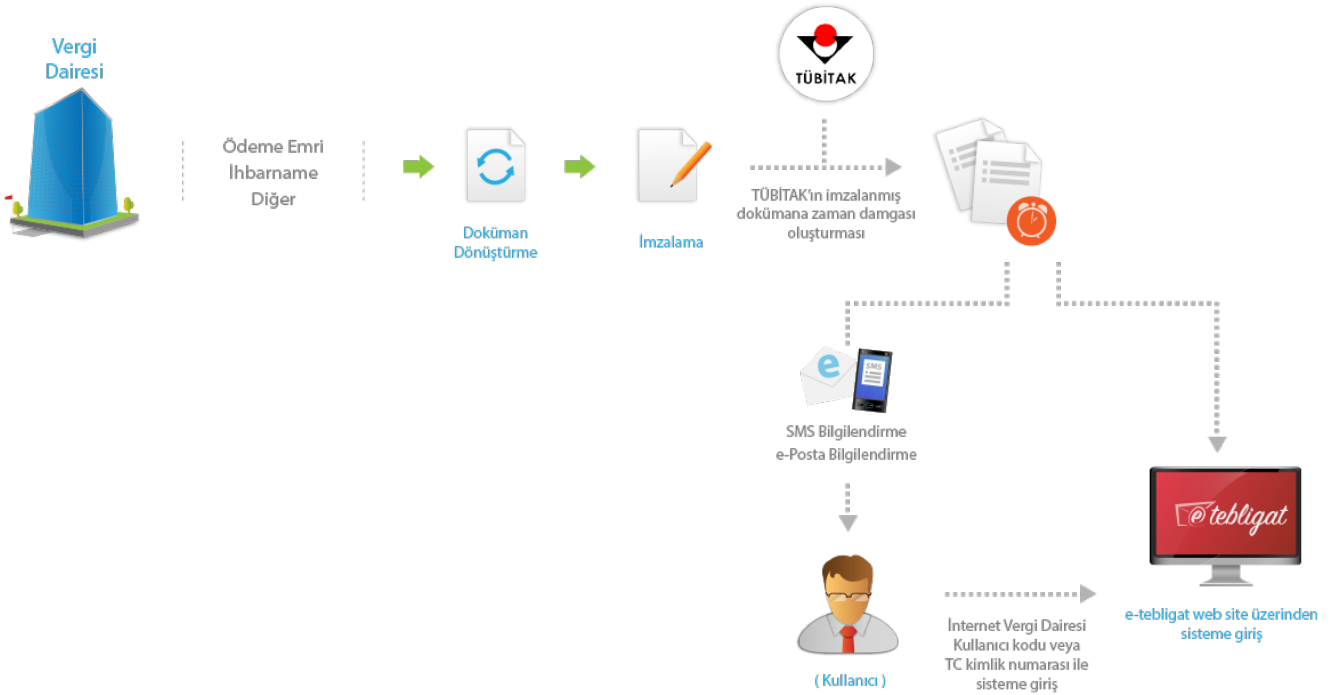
Vergi Dairesi

Ödeme Emri
İhbarname
Diğer

Doküman Dönüştürme

İmzalama

TÜBİTAK

TÜBİTAK'ın imzalanmış dokümana zaman damgası oluşturması

SMS

SMS Bilgilendirme
e-Posta Bilgilendirme

( Kullanıcı )

İnternet Vergi Dairesi Kullanıcı kodu veya TC kimlik numarası ile sisteme giriş

@tebligat

e-tebligat web site üzerinden sisteme giriş